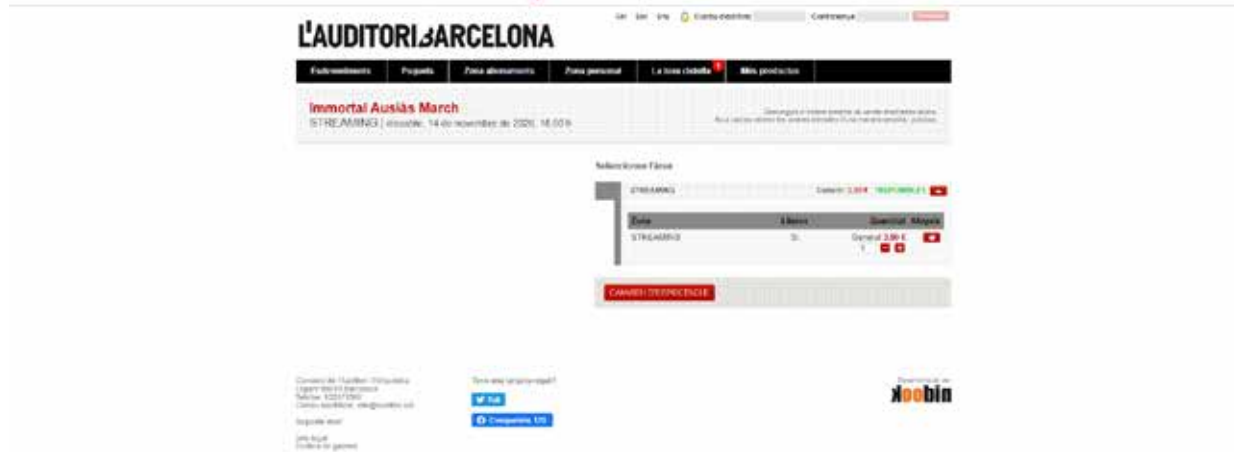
Ca Esp Eng Correu electrònic Contrasenya

L'AUDITORI BARCELONA

Esdeveniments Paquets Zona abonaments Zona personal La teva cistella Més productes

Immortal Ausiàs March
STREAMING | dissabte, 14 de novembre de 2020, 18.00 h

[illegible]

Selecciona l'àrea

STREAMING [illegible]

| Zona | Lliures | Quantitat | Afegeix |
|---|---|---|---|
| STREAMING | Sí | General 3,00 € 1 | |

CANVIEU D'ESPECTACLE

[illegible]

T'ha estat útil?

Tuit

Comparteix

koobin